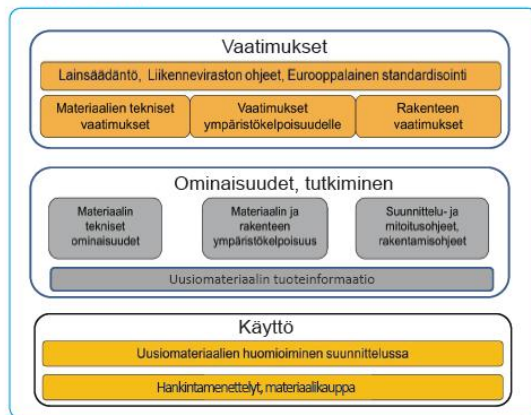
Vaatimukset

Lainsäädäntö, Liikenneviraston ohjeet, Eurooppalainen standardisointi

Materiaalien tekniset vaatimukset

Vaatimukset ympäristökelpoisuudelle

Rakenteen vaatimukset

Ominaisuudet, tutkiminen

Materiaalin tekniset ominaisuudet

Materiaalin ja rakenteen ympäristökelpoisuus

Suunnittelu- ja mitoitusohjeet, rakentamisohjeet

Uusiomateriaalin tuoteinformaatio

Käyttö

Uusiomateriaalien huomioiminen suunnittelussa

Hankintamenettelyt, materiaalikauppa